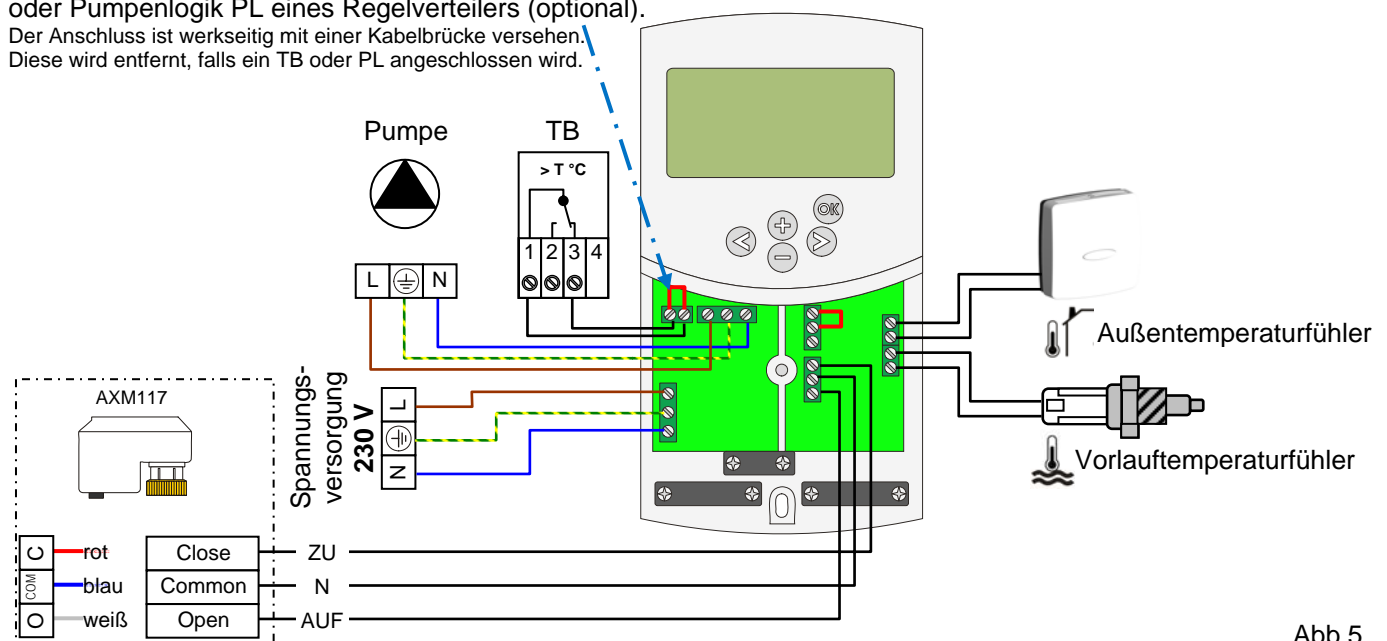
oder Pumpenlogik PL eines Regelverteilers (optional).
Der Anschluss ist werkseitig mit einer Kabelbrücke versehen.
Diese wird entfernt, falls ein TB oder PL angeschlossen wird.

Pumpe

TB

> T °C

1 2 3 4

L N

Spannungsversorgung
230 V

L
N

AXM117

C rot
COM blau
O weiß

Close
Common
Open

ZU
N
AUF

Außentemperaturfühler

Vorlauftemperaturfühler

Abb 5